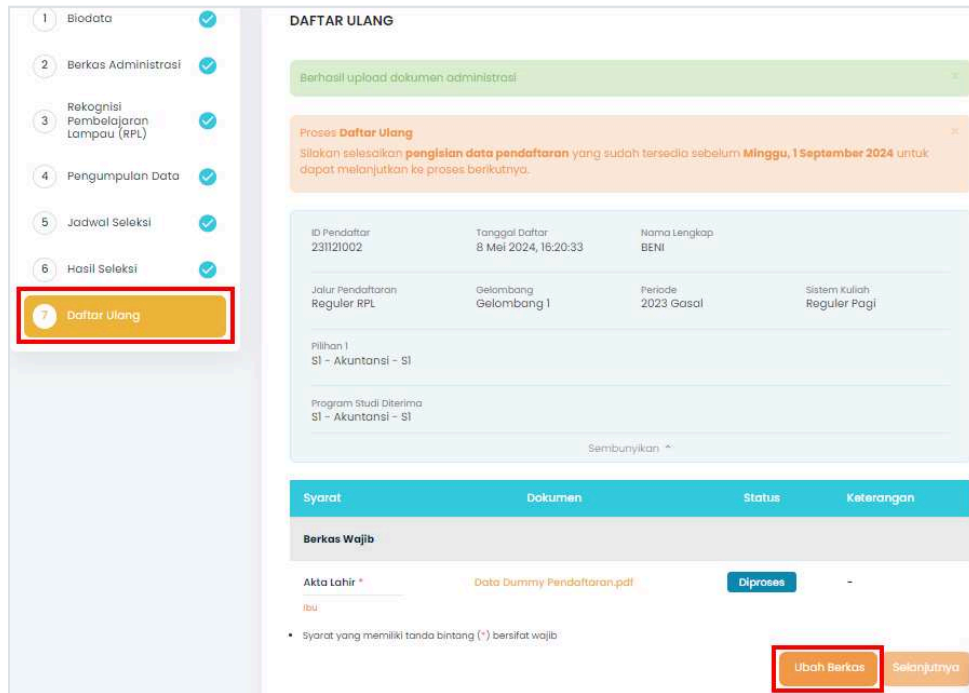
1 Biodata
2 Berkas Administrasi
3 Rekognisi Pembelajaran Lampau (RPL)
4 Pengumpulan Data
5 Jadwal Seleksi
6 Hasil Seleksi
7 Daftar Ulang

DAFTAR ULANG

Berhasil upload dokumen administrasi ×

Proses **Daftar Ulang** ×
Silakan selesaikan **pengisian data pendaftaran** yang sudah tersedia sebelum **Minggu, 1 September 2024** untuk dapat melanjutkan ke proses berikutnya.

ID Pendaftar
231121002

Tanggal Daftar
8 Mei 2024, 16:20:33

Nama Lengkap
BENI

Jalur Pendaftaran
Reguler RPL

Gelombang
Gelombang 1

Periode
2023 Gasal

Sistem Kuliah
Reguler Pagi

Pilihan 1
S1 - Akuntansi - S1

Program Studi Diterima
S1 - Akuntansi - S1

Sembunyikan ^

| Syarat | Dokumen | Status | Keterangan |
|---|---|---|---|
| **Berkas Wajib** | | | |
| Akta Lahir * Ibu | Data Dummy Pendaftaran.pdf | Diproses | - |

• Syarat yang memiliki tanda bintang (*) bersifat wajib

Ubah Berkas Selanjutnya